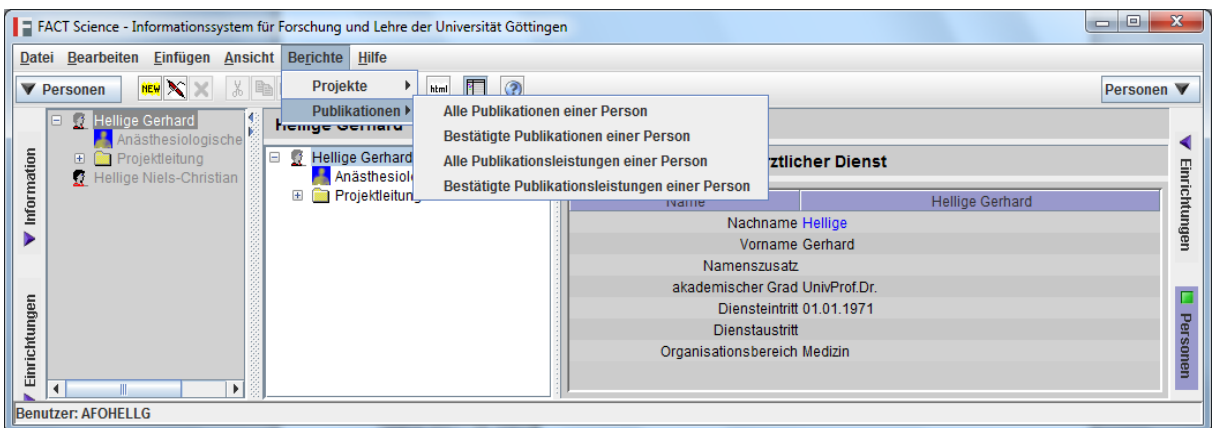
FACT Science - Informationssystem für Forschung und Lehre der Universität Göttingen

Datei Bearbeiten Einfügen Ansicht Berichte Hilfe

Personen

Projekte

Publikationen

Alle Publikationen einer Person
Bestätigte Publikationen einer Person
Alle Publikationsleistungen einer Person
Bestätigte Publikationsleistungen einer Person

Personen

Information

Einrichtungen

Hellige Gerhard
Anästhesiologische
Projektleitung
Hellige Niels-Christian

Hellige Gerhard

Hellige Gerhard
Anästhesiol
Projektleitung

rztlicher Dienst

| Name | Hellige Gerhard |
|---|---|
| Nachname | Hellige |
| Vorname | Gerhard |
| Namenszusatz | |
| akademischer Grad | UnivProf.Dr. |
| Diensteintritt | 01.01.1971 |
| Dienstaustritt | |
| Organisationsbereich | Medizin |

Einrichtungen

Personen

Benutzer: AFOHELLG